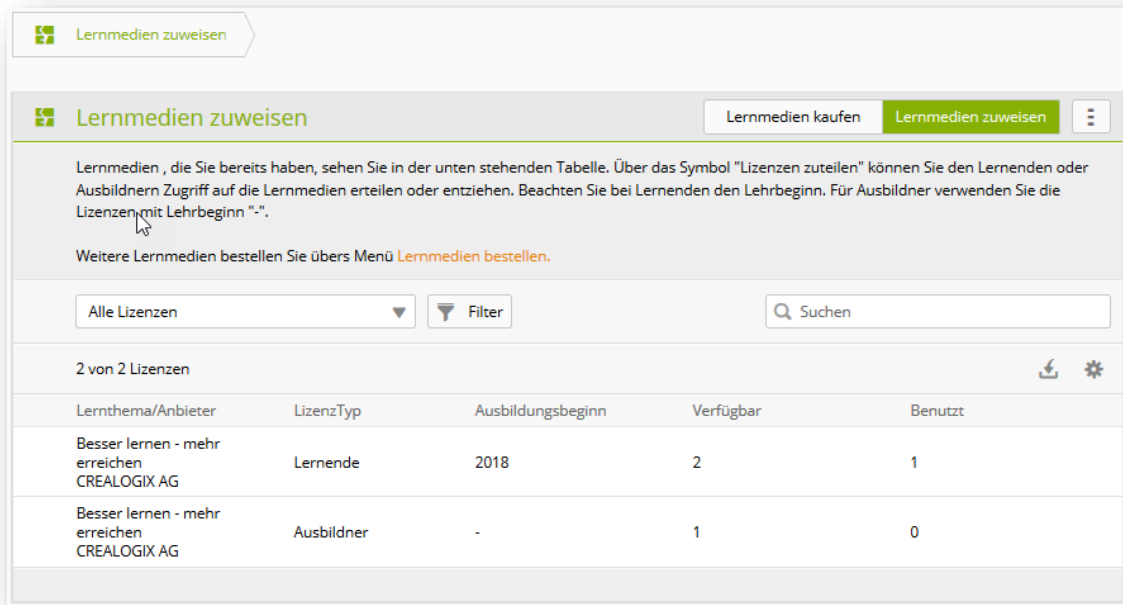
Lernmedien zuweisen

Lernmedien zuweisen

Lernmedien kaufen Lernmedien zuweisen

Lernmedien , die Sie bereits haben, sehen Sie in der unten stehenden Tabelle. Über das Symbol "Lizenzen zuteilen" können Sie den Lernenden oder Ausbildnern Zugriff auf die Lernmedien erteilen oder entziehen. Beachten Sie bei Lernenden den Lehrbeginn. Für Ausbildner verwenden Sie die Lizenzen mit Lehrbeginn "-".

Weitere Lernmedien bestellen Sie übers Menü Lernmedien bestellen.

Alle Lizenzen

Filter

Suchen

2 von 2 Lizenzen

| Lernthema/Anbieter | LizenzTyp | Ausbildungsbeginn | Verfügbar | Benutzt |
|---|---|---|---|---|
| Besser lernen - mehr erreichen CREALOGIX AG | Lernende | 2018 | 2 | 1 |
| Besser lernen - mehr erreichen CREALOGIX AG | Ausbildner | - | 1 | 0 |